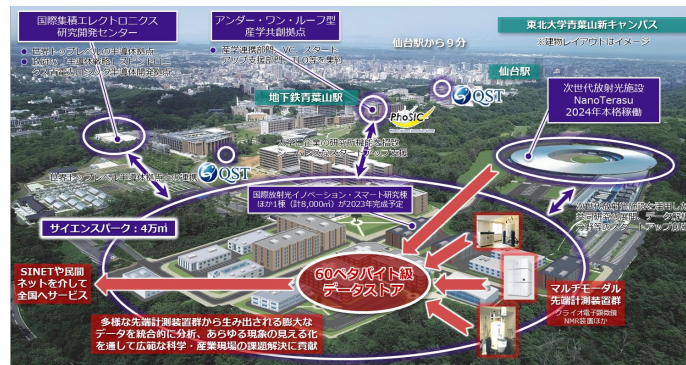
国際集積エレクトロニクス研究開発センター

世界トップレベルの半導体拠点
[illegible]

アンダー・ワン・ルーフ型産学共創拠点

産学連携部門、VC、スタートアップ支援部門 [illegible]

東北大学青葉山新キャンパス

※建物レイアウトはイメージ

仙台駅から9分

仙台駅

地下鉄青葉山駅

QST

PhoSIC

QST

次世代放射光施設 NanoTerasu 2024年本格稼働

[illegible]

国際放射光イノベーション・スマート研究棟 ほか1棟（計8,000㎡）が2023年完成予定

サイエンスパーク：4万㎡

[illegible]

SINETや民間ネットを介して全国へサービス

60ペタバイト級データストア

マルチモーダル先端計測装置群

クライオ電子顕微鏡 NMR装置ほか

多様な先端計測装置群から生み出される膨大なデータを統合的に分析、あらゆる現象の見える化を通して広範な科学・産業現場の課題解決に貢献